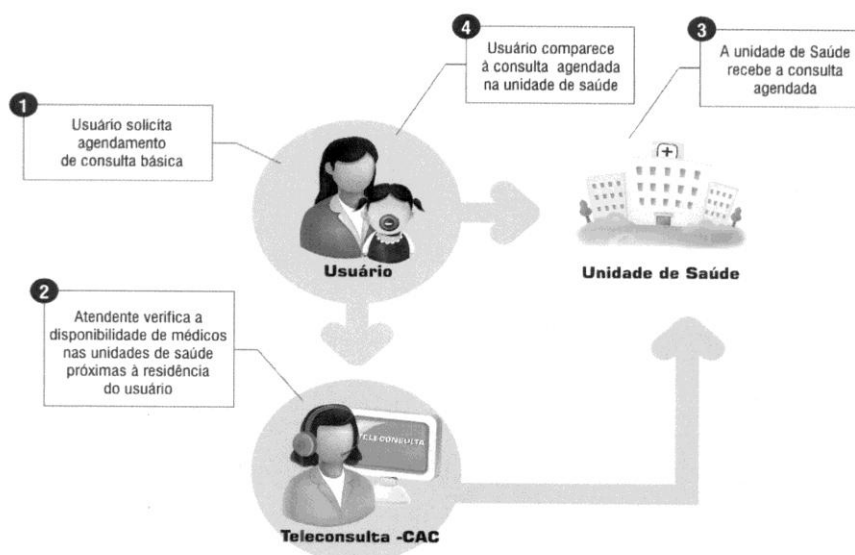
1
Usuário solicita agendamento de consulta básica

4
Usuário comparece à consulta agendada na unidade de saúde

3
A unidade de Saúde recebe a consulta agendada

Usuário

Unidade de Saúde

2
Atendente verifica a disponibilidade de médicos nas unidades de saúde próximas à residência do usuário

TELECONSULTA

Teleconsulta -CAC